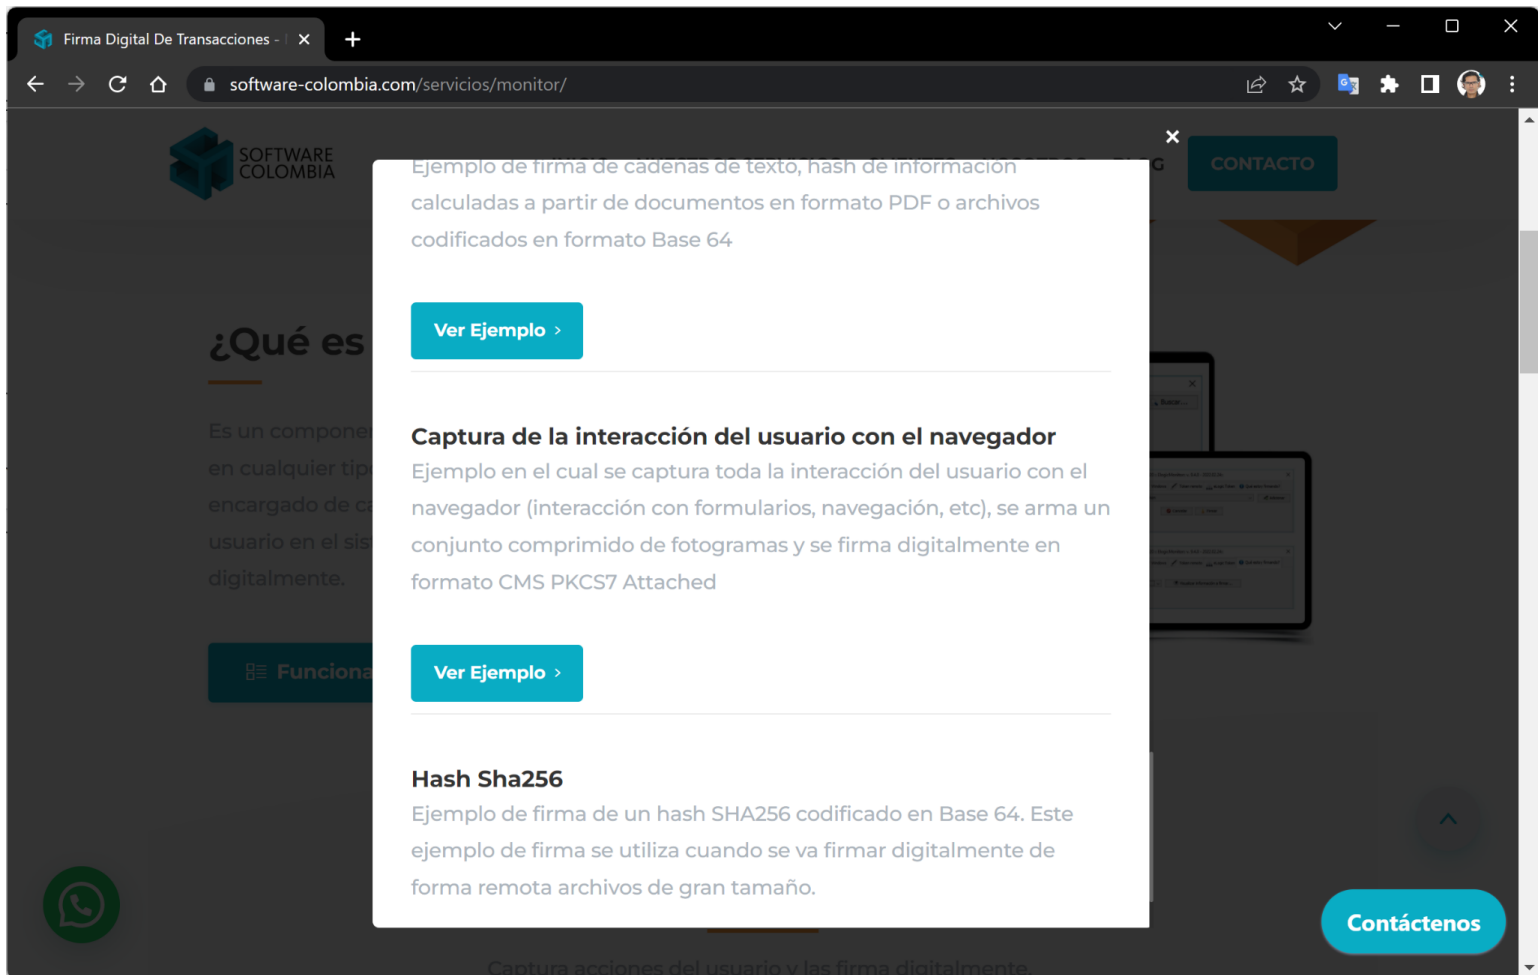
Firma Digital De Transacciones - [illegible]

software-colombia.com/servicios/monitor/

SOFTWARE COLOMBIA

CONTACTO

¿Qué es

Es un componen en cualquier tip encargado de ca usuario en el sis digitalmente.

Funciona

Ejemplo de firma de cadenas de texto, hash de información calculadas a partir de documentos en formato PDF o archivos codificados en formato Base 64

Ver Ejemplo ›

Captura de la interacción del usuario con el navegador

Ejemplo en el cual se captura toda la interacción del usuario con el navegador (interacción con formularios, navegación, etc), se arma un conjunto comprimido de fotogramas y se firma digitalmente en formato CMS PKCS7 Attached

Ver Ejemplo ›

Hash Sha256

Ejemplo de firma de un hash SHA256 codificado en Base 64. Este ejemplo de firma se utiliza cuando se va firmar digitalmente de forma remota archivos de gran tamaño.

Contáctenos

Captura acciones del usuario y las firma digitalmente